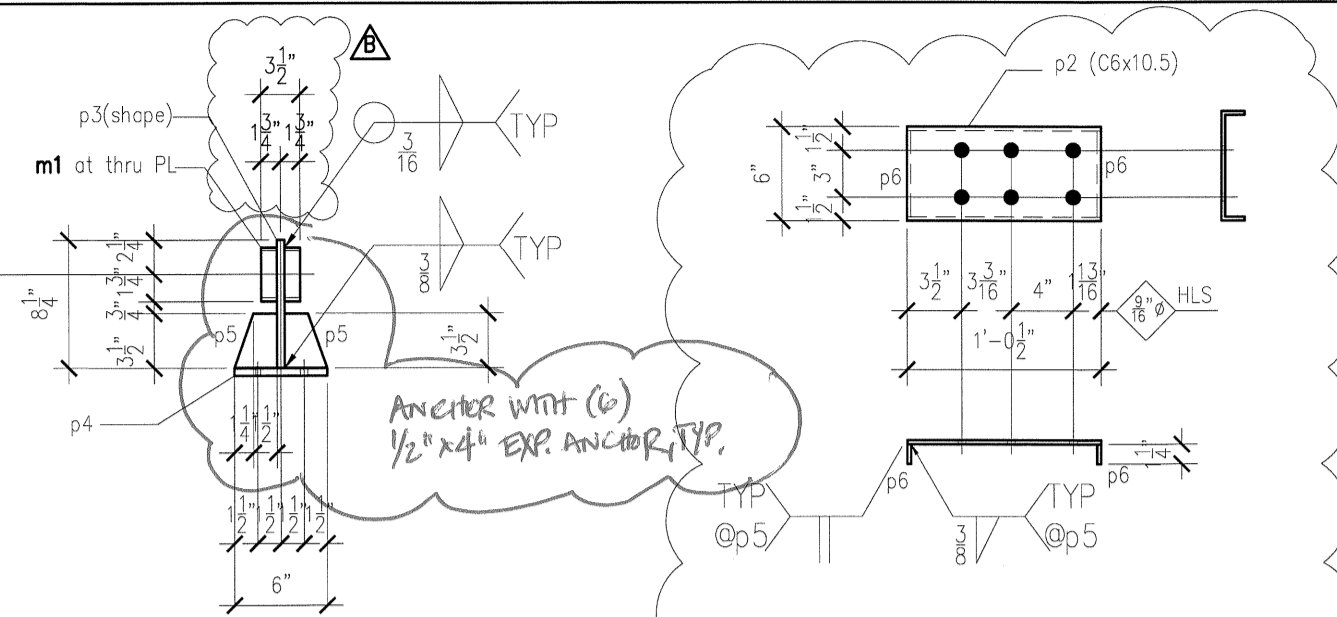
B

$3\frac{1}{2}$"

p3(shape)

$1\frac{3}{4}$" $1\frac{3}{4}$"

m1 at thru PL

$\frac{3}{16}$

TYP

$\frac{3}{8}$

TYP

$2\frac{1}{4}$"

$1\frac{3}{4}$"

$\frac{3}{4}$"

$8\frac{1}{4}$"

$3\frac{1}{2}$"

p5

p5

$3\frac{1}{2}$"

p4

$1\frac{1}{4}$" $\frac{1}{2}$"

ANCHOR WITH (6) 1/2"x4" EXP. ANCHOR, TYP.

$1\frac{1}{2}$" $\frac{1}{2}$" $\frac{1}{2}$" $1\frac{1}{2}$"

6"

p2 (C6x10.5)

6"

$1\frac{1}{2}$"

3"

$1\frac{1}{2}$"

p6

p6

$3\frac{1}{2}$" $3\frac{3}{16}$" 4" $1\frac{13}{16}$"

$\frac{9}{16}$" ø HLS

1'-0$\frac{1}{2}$"

$\frac{1}{4}$"

p6

p6

TYP @p5

$\frac{3}{8}$

TYP @p5